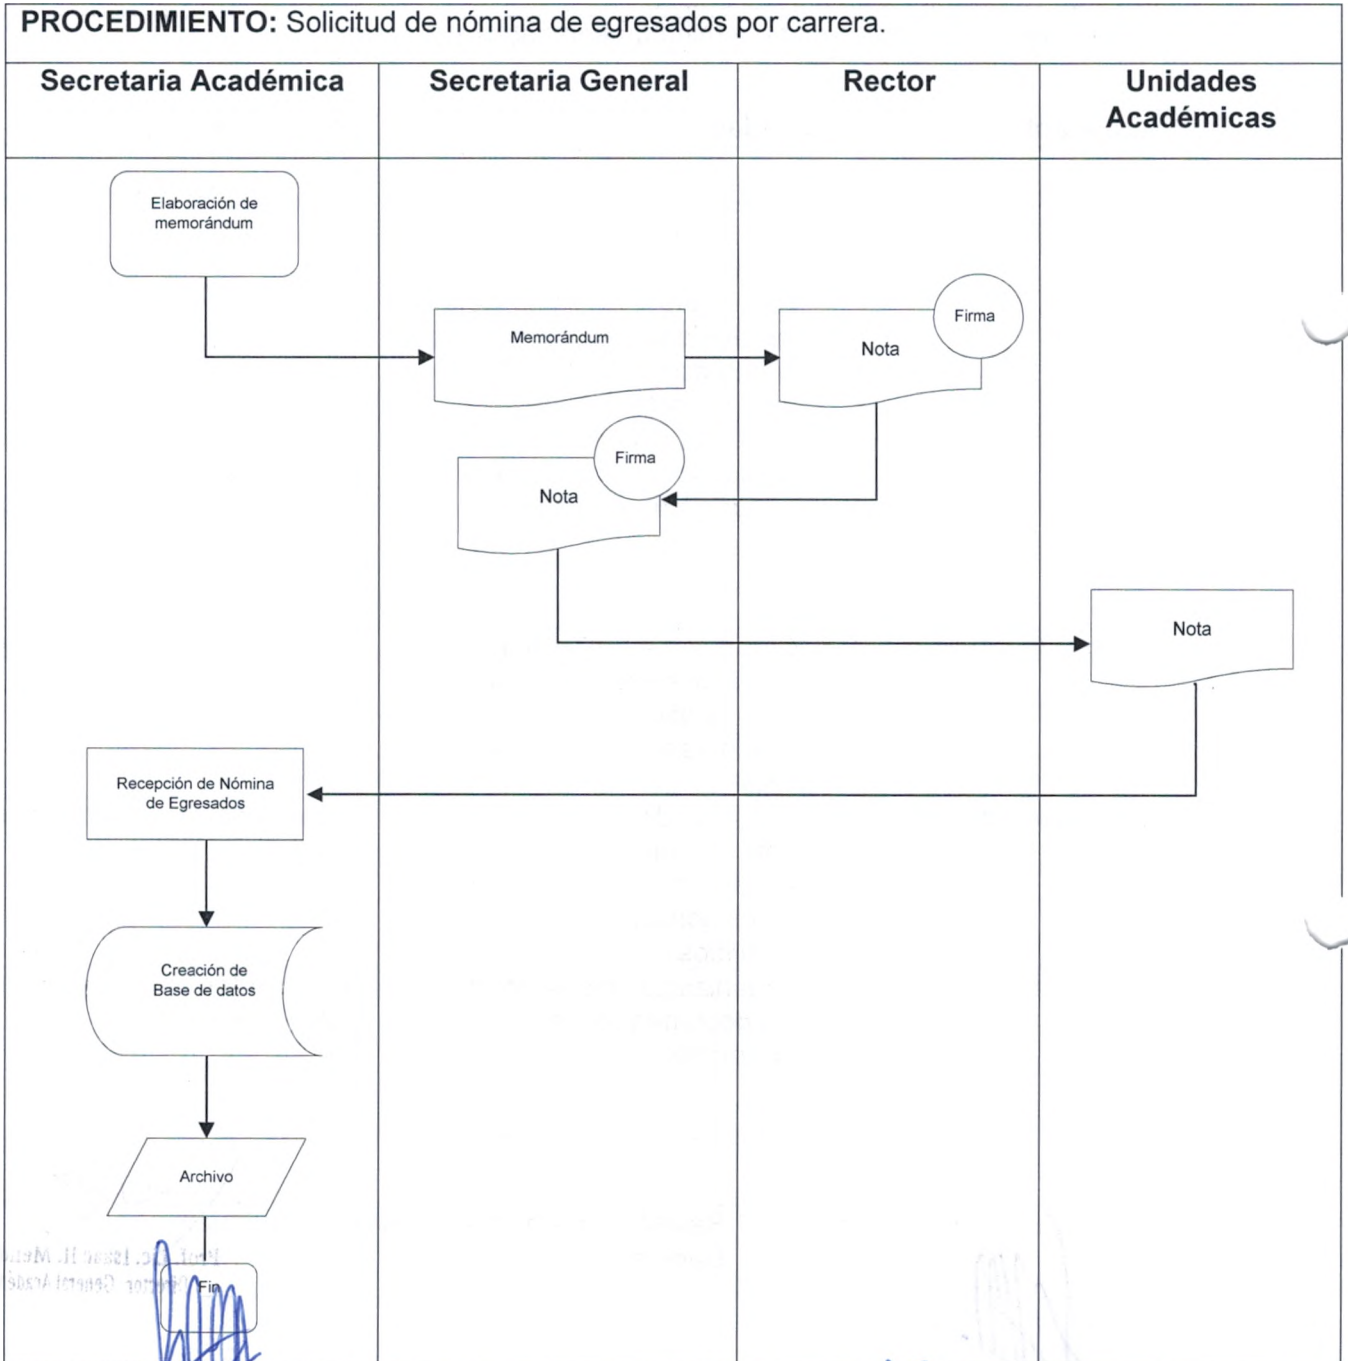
**PROCEDIMIENTO:** Solicitud de nómina de egresados por carrera.

| Secretaria Académica | Secretaria General | Rector | Unidades Académicas |
|---|---|---|---|

Elaboración de memorándum

Memorándum

Nota

Firma

Nota

Firma

Nota

Recepción de Nómina de Egresados

Creación de Base de datos

Archivo

Fin

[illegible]